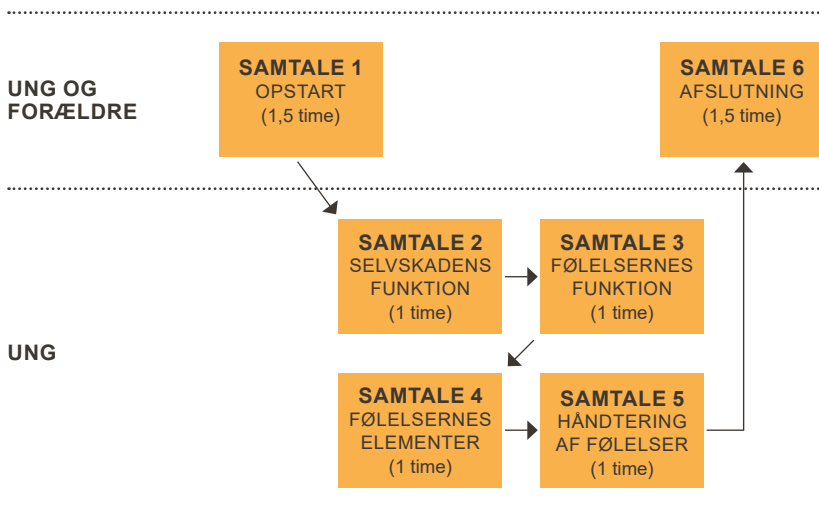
UNG OG FORÆLDRE

SAMTALE 1
OPSTART
(1,5 time)

SAMTALE 6
AFSLUTNING
(1,5 time)

UNG

SAMTALE 2
SELVSKADENS FUNKTION
(1 time)

SAMTALE 3
FØLELSERNES FUNKTION
(1 time)

SAMTALE 4
FØLELSERNES ELEMENTER
(1 time)

SAMTALE 5
HÅNDTERING AF FØLELSER
(1 time)